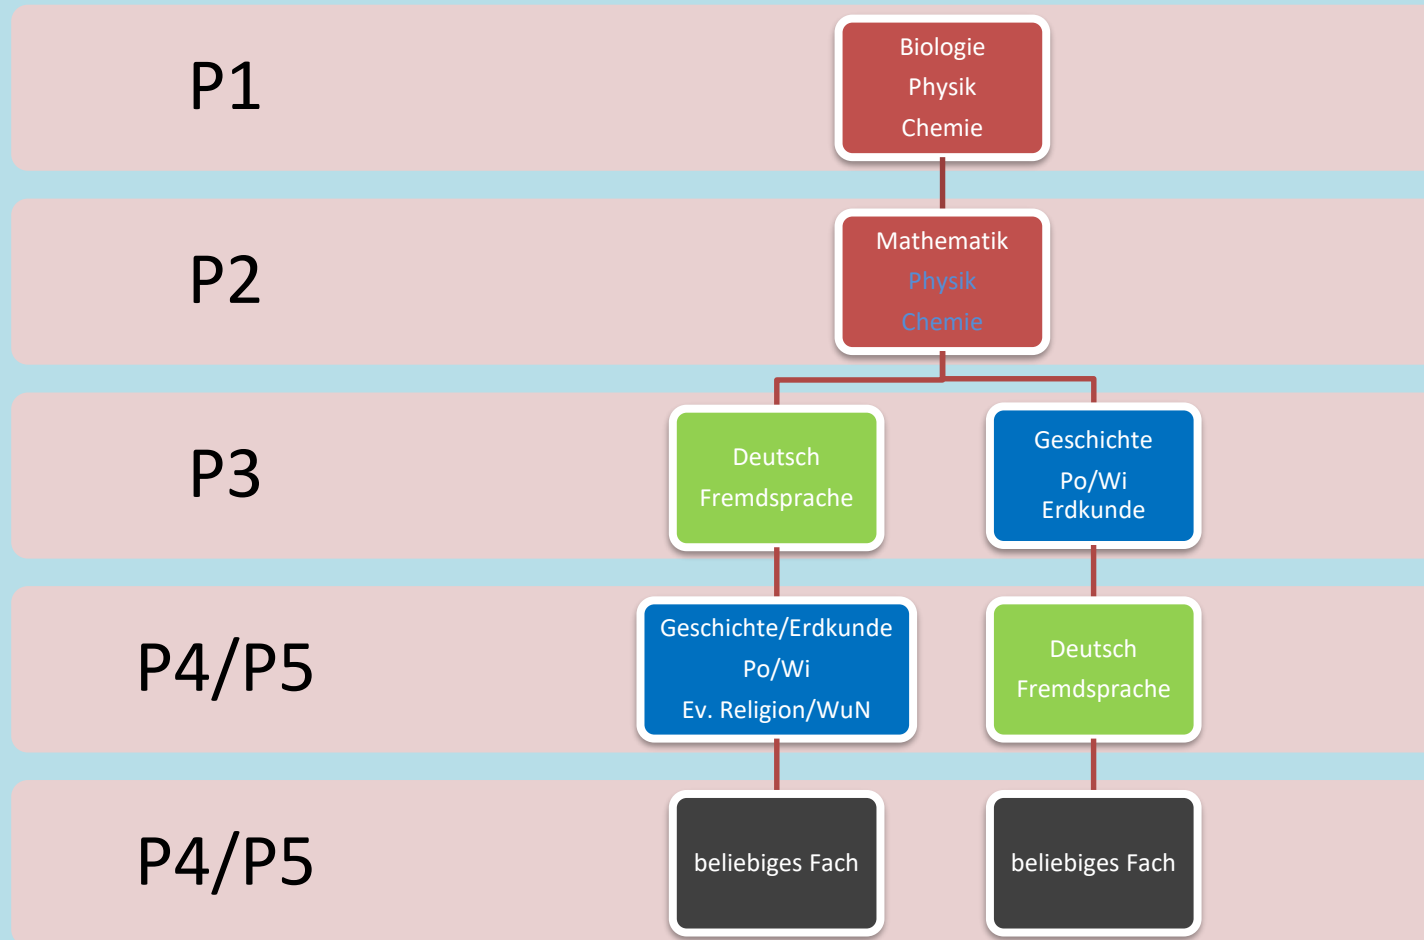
P1

Biologie
Physik
Chemie

P2

Mathematik
Physik
Chemie

P3

Deutsch
Fremdsprache

Geschichte
Po/Wi
Erdkunde

P4/P5

Geschichte/Erdkunde
Po/Wi
Ev. Religion/WuN

Deutsch
Fremdsprache

P4/P5

beliebiges Fach

beliebiges Fach